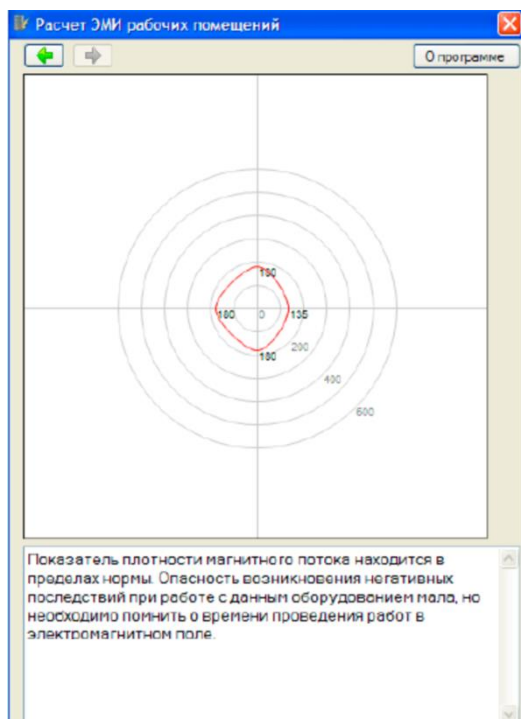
Расчет ЭМИ рабочих помещений

О программе

180
180
0
135
180
200
400
600

Показатель плотности магнитного потока находится в пределах нормы. Опасность возникновения негативных последствий при работе с данным оборудованием мала, но необходимо помнить о времени проведения работ в электромагнитном поле.